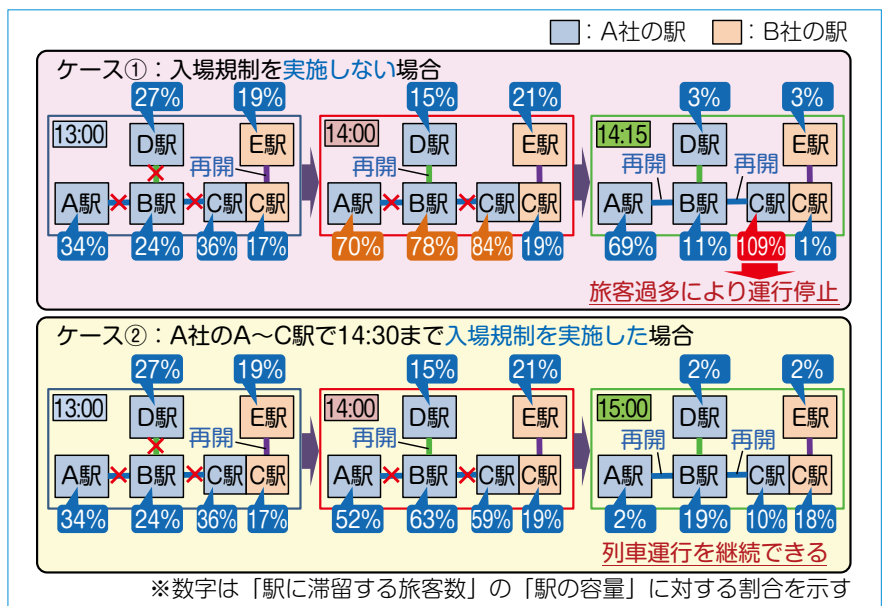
：A社の駅　：B社の駅

ケース①：入場規制を実施しない場合

27%
19%
13:00
D駅
E駅
再開
A駅
B駅
C駅
C駅
34%
24%
36%
17%

15%
21%
14:00
D駅
E駅
再開
A駅
B駅
C駅
C駅
70%
78%
84%
19%

3%
3%
14:15
D駅
E駅
再開
再開
A駅
B駅
C駅
C駅
69%
11%
109%
1%

旅客過多により運行停止

ケース②：A社のA～C駅で14:30まで入場規制を実施した場合

27%
19%
13:00
D駅
E駅
再開
A駅
B駅
C駅
C駅
34%
24%
36%
17%

15%
21%
14:00
D駅
E駅
再開
A駅
B駅
C駅
C駅
52%
63%
59%
19%

2%
2%
15:00
D駅
E駅
再開
再開
A駅
B駅
C駅
C駅
2%
19%
10%
18%

列車運行を継続できる

※数字は「駅に滞留する旅客数」の「駅の容量」に対する割合を示す